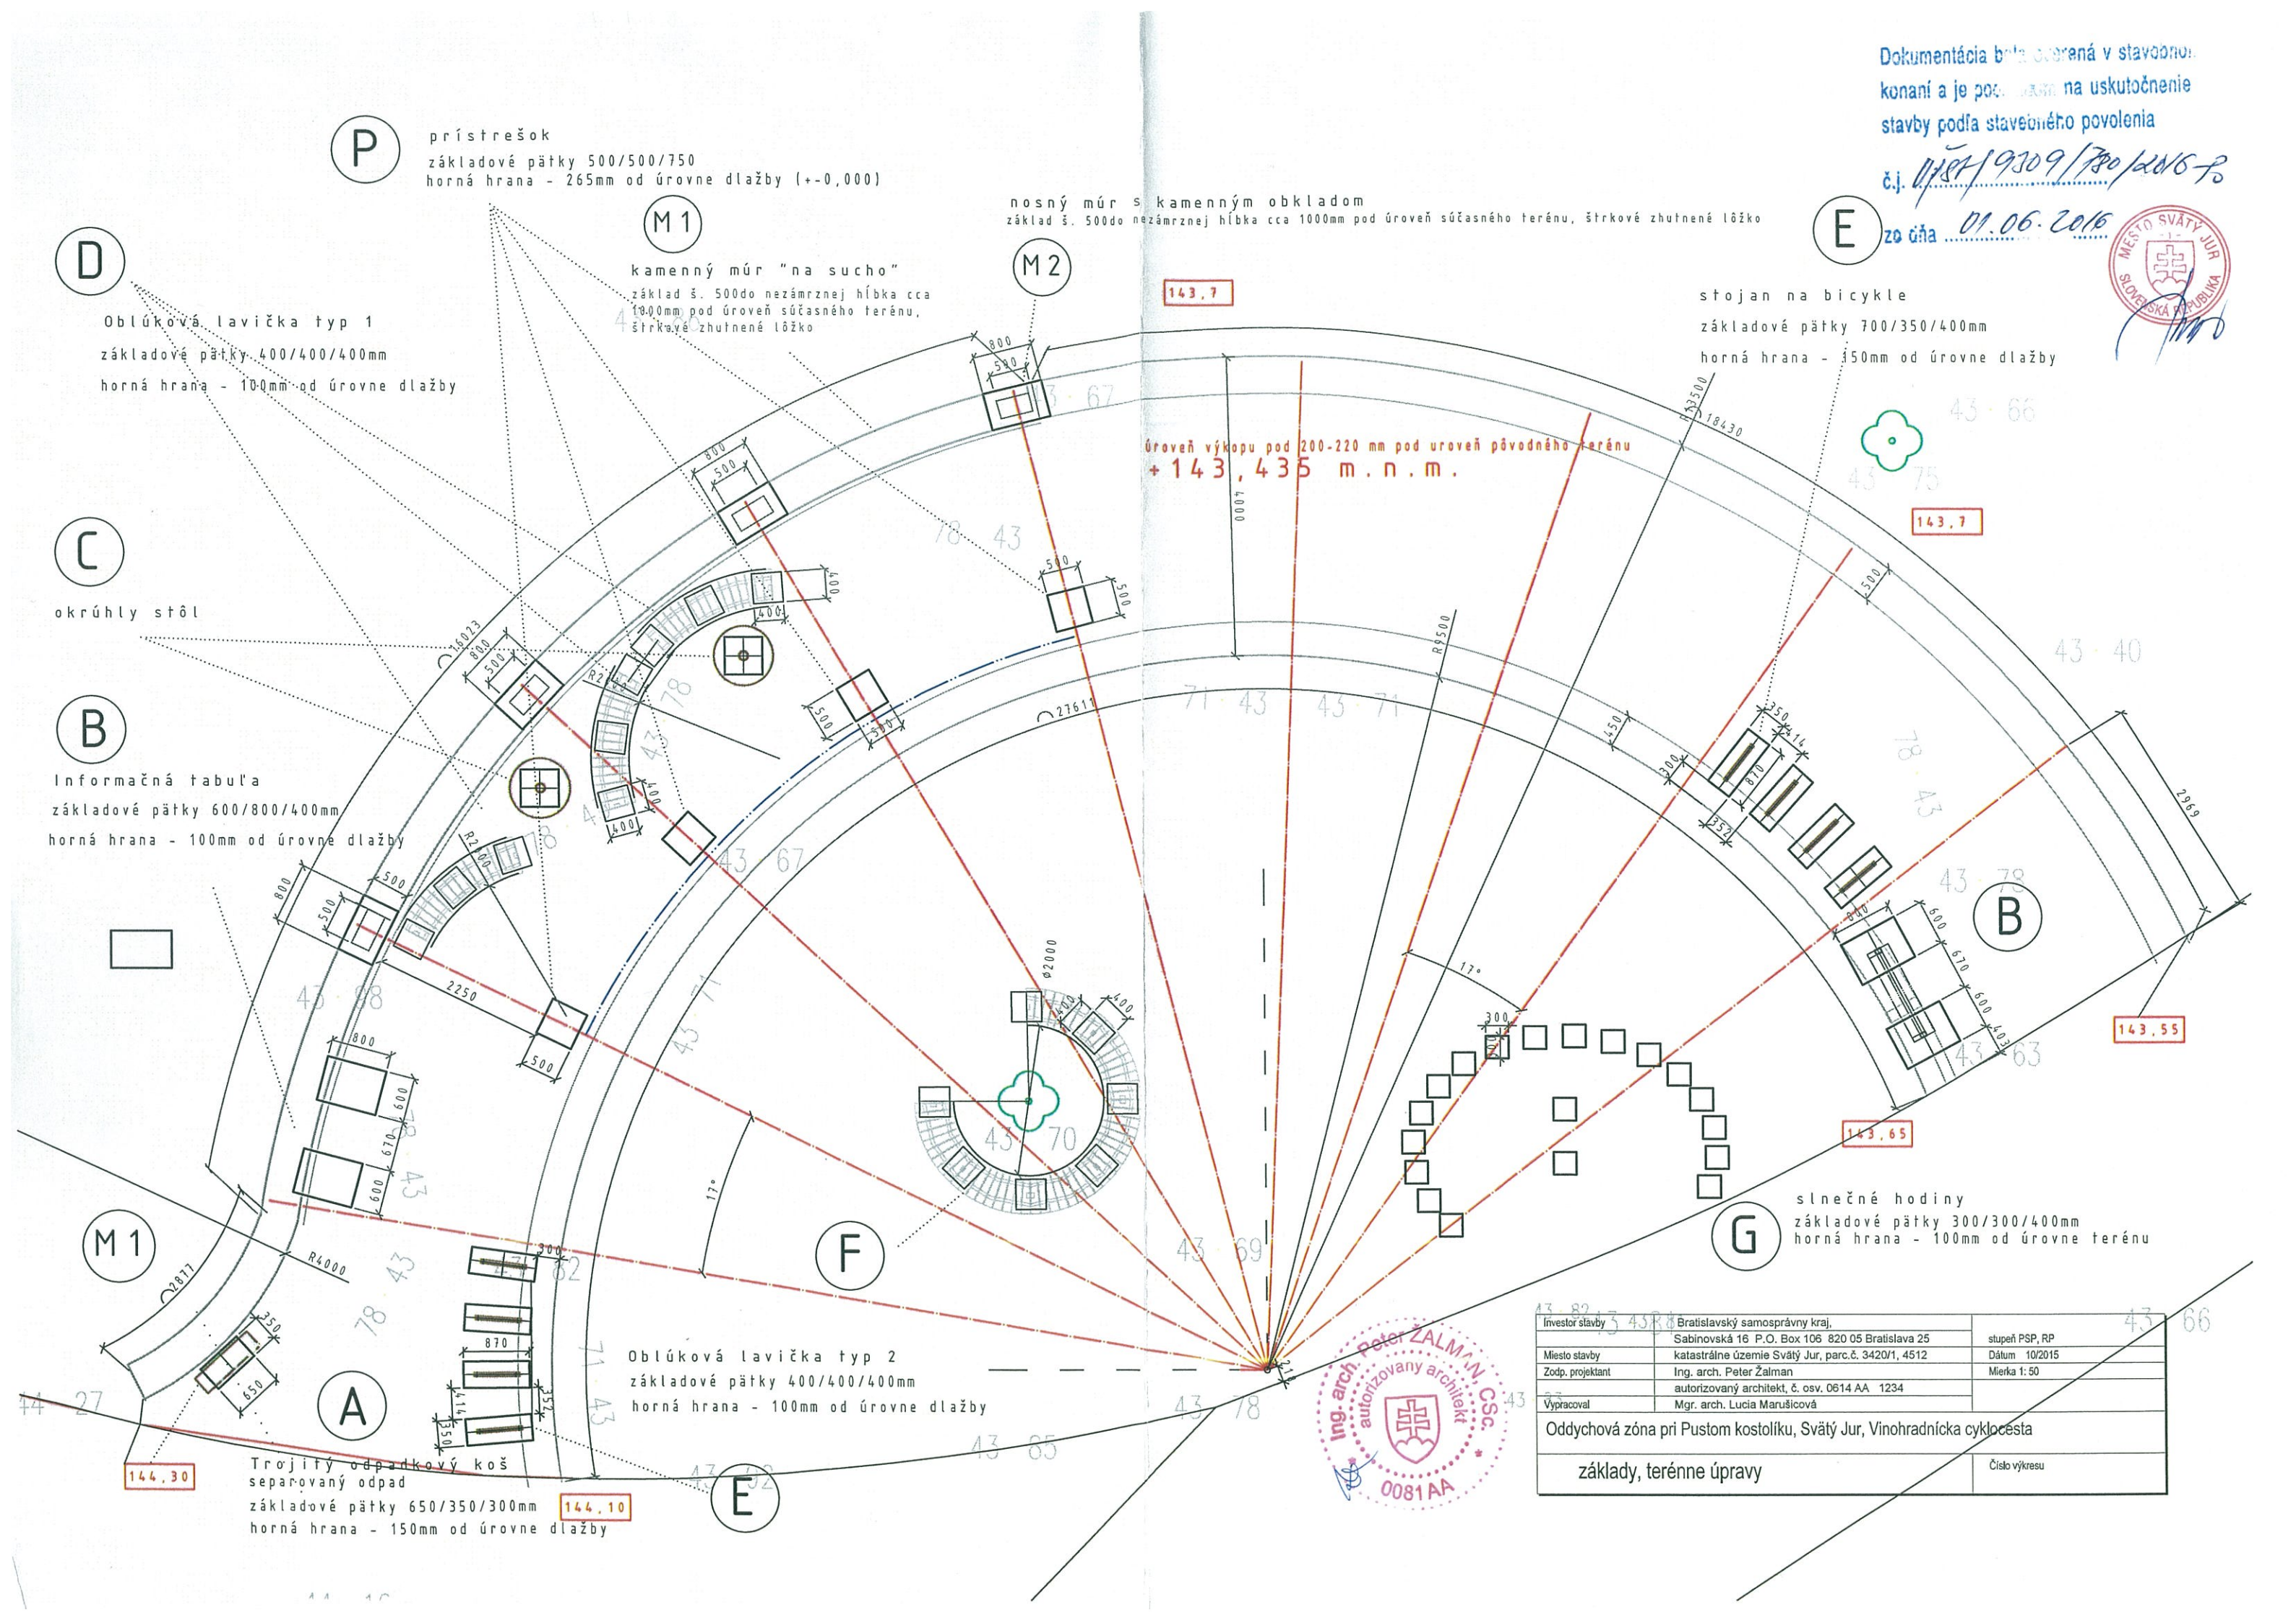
Dokumentácia bola overená v stavebnom konaní a je podkladom na uskutočnenie stavby podľa stavebného povolenia

č.j. ÚSŠT/9309/780/2016-Po

zo dňa 01.06.2016

MESTO SVÄTÝ JUR SLOVENSKÁ REPUBLIKA

P prístrešok
základové pätky 500/500/750
horná hrana - 265mm od úrovne dlažby (+-0,000)

M1 kamenný múr "na sucho"
základ š. 500do nezámrznej hĺbka cca 1000mm pod úroveň súčasného terénu, štrkové zhutnené lôžko

nosný múr s kamenným obkladom
základ š. 500do nezámrznej hĺbka cca 1000mm pod úroveň súčasného terénu, štrkové zhutnené lôžko

M2

E

D Oblúková lavička typ 1
základové pätky 400/400/400mm
horná hrana - 100mm od úrovne dlažby

stojan na bicykle
základové pätky 700/350/400mm
horná hrana - 150mm od úrovne dlažby

143,7

úroveň výkopu pod 200-220 mm pod úroveň pôvodného terénu
+143,435 m.n.m.

143,7

C okrúhly stôl

B Informačná tabuľa
základové pätky 600/800/400mm
horná hrana - 100mm od úrovne dlažby

B

143,55

143,65

M1

F

G slnečné hodiny
základové pätky 300/300/400mm
horná hrana - 100mm od úrovne terénu

A

Oblúková lavička typ 2
základové pätky 400/400/400mm
horná hrana - 100mm od úrovne dlažby

144,30

Trojitý odpadkový kôš
separovaný odpad
základové pätky 650/350/300mm
horná hrana - 150mm od úrovne dlažby

144,10

E

| Investor stavby | Bratislavský samosprávny kraj, Sabinovská 16 P.O. Box 106 820 05 Bratislava 25 | stupeň PSP, RP |
|---|---|---|
| Miesto stavby | katastrálne územie Svätý Jur, parc.č. 3420/1, 4512 | Dátum 10/2015 |
| Zodp. projektant | Ing. arch. Peter Žalman autorizovaný architekt, č. osv. 0614 AA 1234 | Mierka 1: 50 |
| Vypracoval | Mgr. arch. Lucia Marušicová | |

Oddychová zóna pri Pustom kostolíku, Svätý Jur, Vinohradnícka cyklocesta

základy, terénne úpravy

Číslo výkresu

Ing. arch. Peter ŽALMAN, CSc. autorizovaný architekt 0081 AA